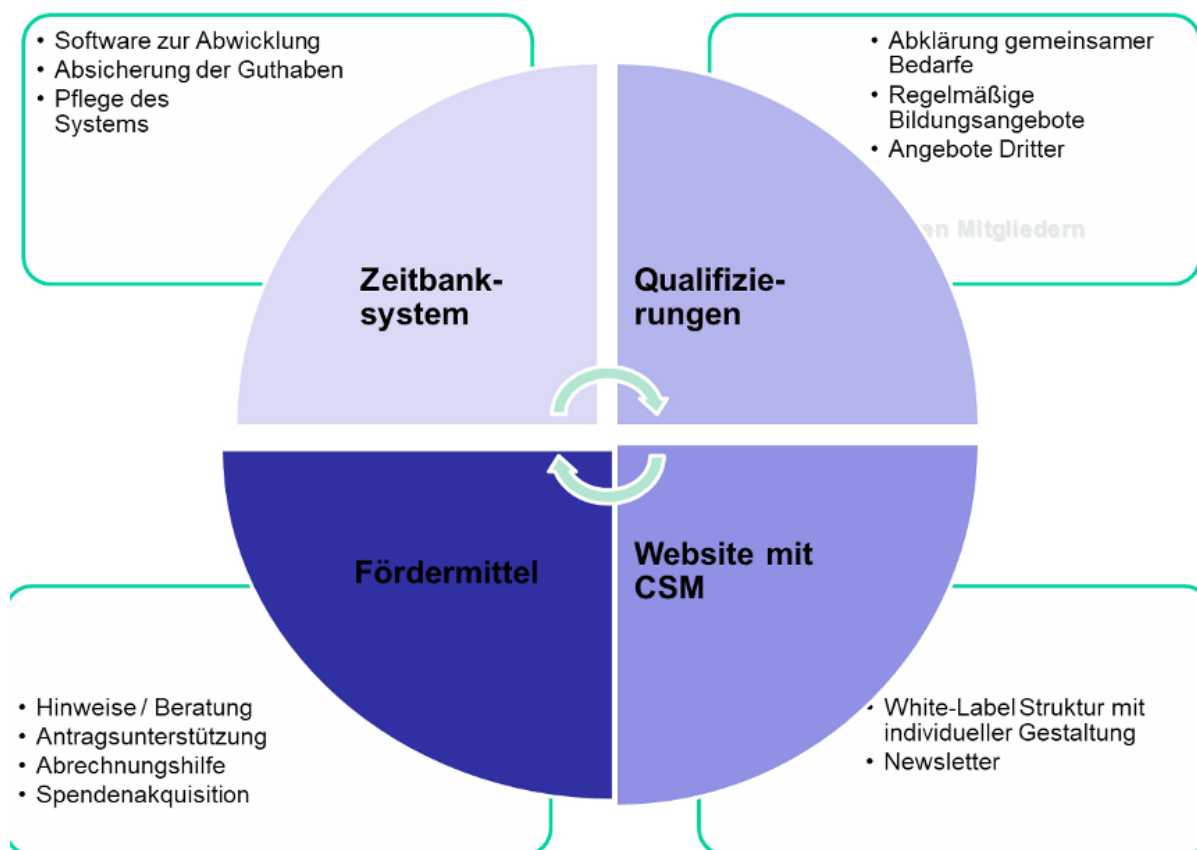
• Software zur Abwicklung
• Absicherung der Guthaben
• Pflege des Systems

• Abklärung gemeinsamer Bedarfe
• Regelmäßige Bildungsangebote
• Angebote Dritter

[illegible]en Mitgliedern

Zeitbank-system

Qualifizierungen

Fördermittel

Website mit CSM

• Hinweise / Beratung
• Antragsunterstützung
• Abrechnungshilfe
• Spendenakquisition

• White-Label Struktur mit individueller Gestaltung
• Newsletter